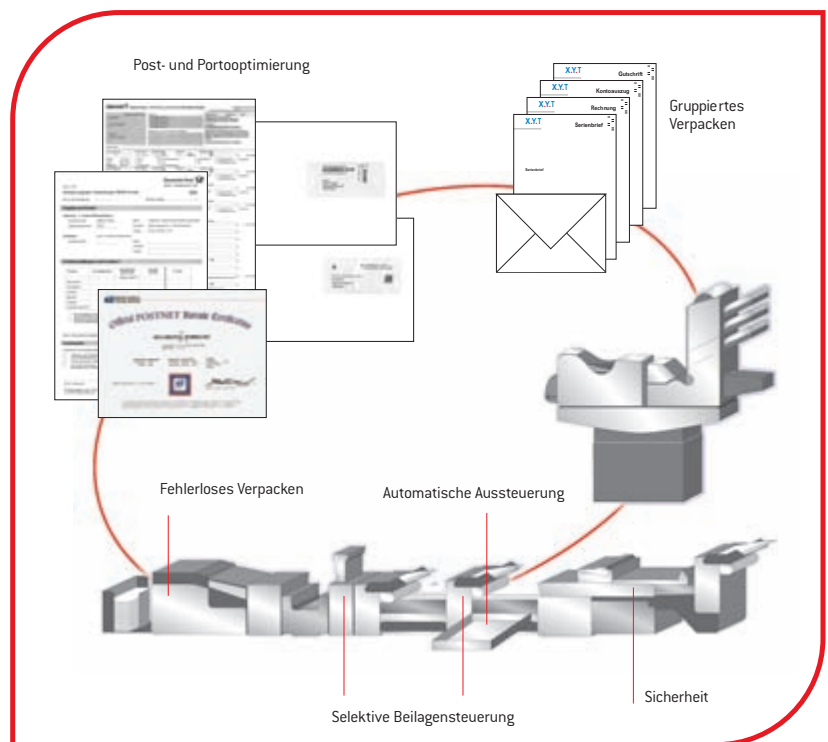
Post- und Portooptimierung

X.Y.T Gutschrift
X.Y.T Kontoauszug
X.Y.T Rechnung
X.Y.T Serienbrief

Serienbrief

Gruppiertes Verpacken

Official POSTNET Barcode Certificate

Fehlerloses Verpacken

Automatische Aussteuerung

Selektive Beilagensteuerung

Sicherheit